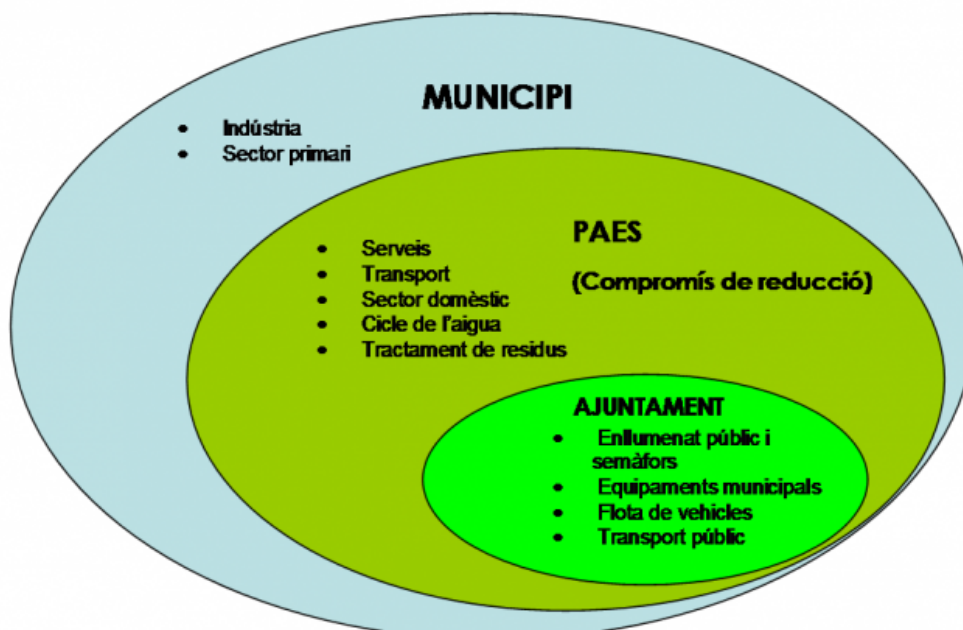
MUNICIPI

- Indústria
- Sector primari

PAES

(Compromís de reducció)

- Serveis
- Transport
- Sector domèstic
- Cicle de l'aigua
- Tractament de residus

AJUNTAMENT

- Enllumenat públic i semàfors
- Equipaments municipals
- Flota de vehicles
- Transport públic